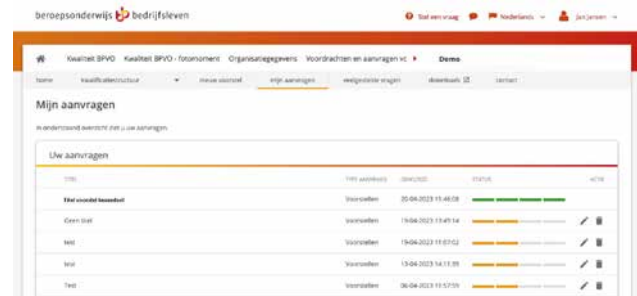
beroepsonderwijs bedrijfsleven

Stel een vraag | Nederlands | Jan Jansen

Kwaliteit BPVO | Kwaliteit BPVO - fotomoment | Organisatiegegevens | Voordrachten en aanvragen vc | Demo

Home | Kwalificatiestructuur | Nieuw voorstel | Mijn aanvragen | Veelgestelde vragen | Downloads | Contact

Mijn aanvragen

Hieronder vindt u een overzicht van uw aanvragen.

Uw aanvragen

| Titel | Type aanvraag | Ingediend | Status | Actie |
|---|---|---|---|---|
| Eitel voorstel ingediend | Voorstellen | 20-04-2023 15:46:08 | | |
| Geen titel | Voorstellen | 19-04-2023 15:49:14 | | |
| test | Voorstellen | 19-04-2023 15:07:02 | | |
| test | Voorstellen | 13-04-2023 14:11:39 | | |
| Test | Voorstellen | 06-04-2023 15:57:59 | | |